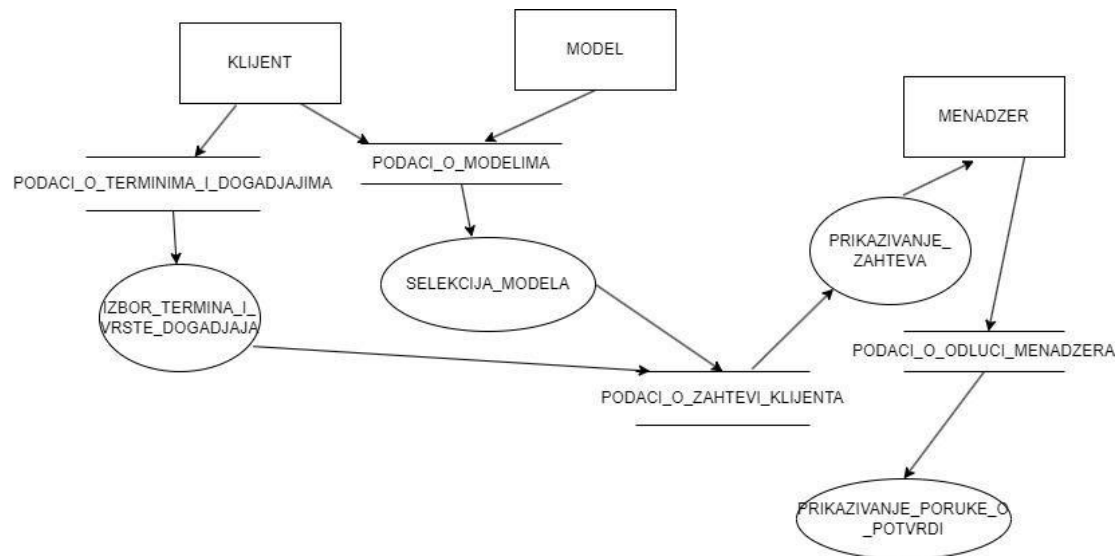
KLIJENT

MODEL

MENADZER

PODACI_O_TERMINIMA_I_DOGADJAJIMA

PODACI_O_MODELIMA

PRIKAZIVANJE_ ZAHTEVA

IZBOR_TERMINA_I_ VRSTE_DOGADJAJA

SELEKCIJA_MODELA

PODACI_O_ODLUCI_MENADZERA

PODACI_O_ZAHTEVI_KLIJENTA

PRIKAZIVANJE_PORUKE_O _POTVRDI